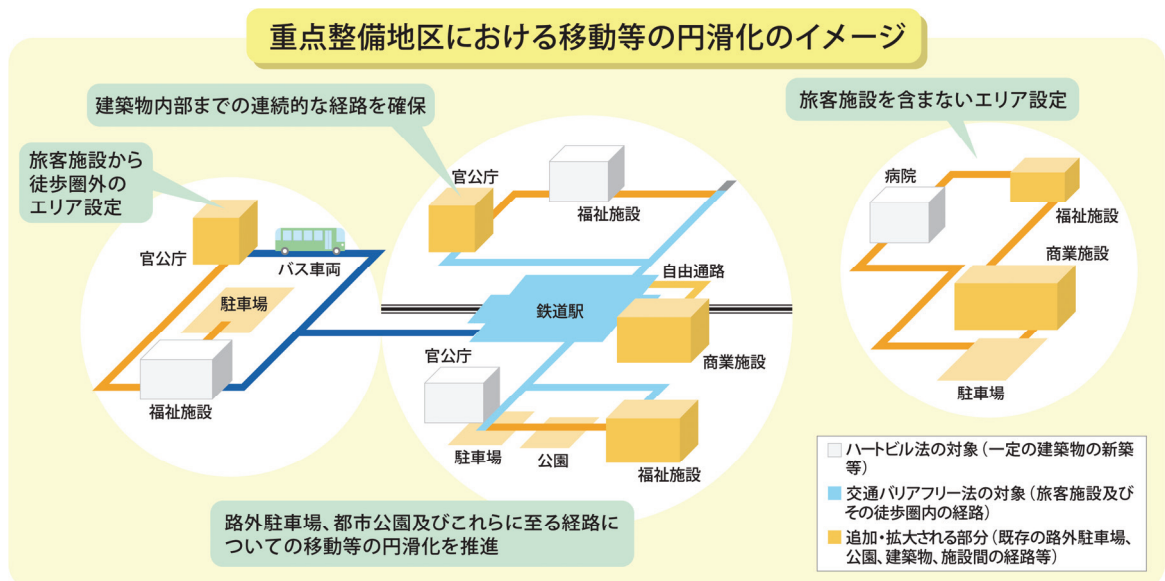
重点整備地区における移動等の円滑化のイメージ

建築物内部までの連続的な経路を確保

旅客施設から徒歩圏外のエリア設定

官公庁

バス車両

駐車場

福祉施設

官公庁

福祉施設

自由通路

鉄道駅

商業施設

官公庁

駐車場

公園

福祉施設

旅客施設を含まないエリア設定

病院

福祉施設

商業施設

駐車場

路外駐車場、都市公園及びこれらに至る経路についての移動等の円滑化を推進

ハートビル法の対象（一定の建築物の新築等）

交通バリアフリー法の対象（旅客施設及びその徒歩圏内の経路）

追加・拡大される部分（既存の路外駐車場、公園、建築物、施設間の経路等）